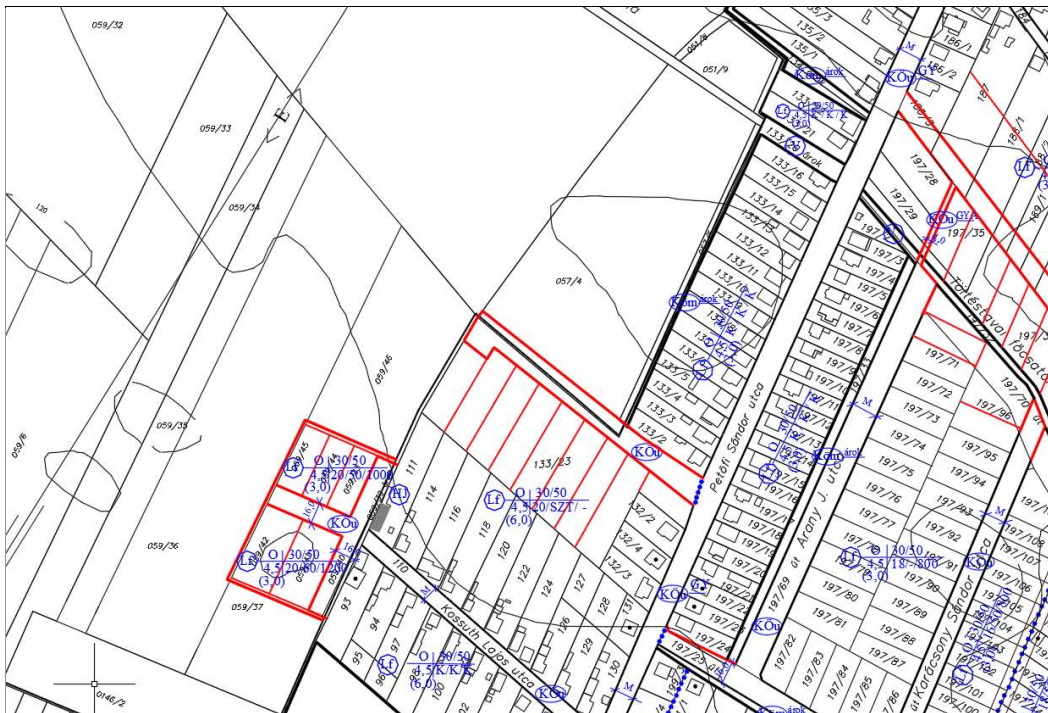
059/32

059/33

130

059/34

059/6

059/35

059/36

059/37

059/46

051/9

057/4

135/3
135/2
135/1
KOm árok
Lf O | 30/50 4.5 K/K (3.0)
133/21
133/26 árok
133/16
133/15
133/14
133/13
133/12
133/11
KOm árok
133/5
133/4
133/3
133/2
133/23
KOu

Lf O | 30/50 4.5 20/SZT/ - (6.0)

Lf O | 30/50 4.8 20/50/1000 (3.0)
Lf O | 30/50 4.5 20/50/1200 (3.0)
KOu
H1

111
114
116
118
120
122
124
126
127
128
129
130
131
132/2
132/3
132/4
110
93
94
95
96
97

Kossuth Lajos utca

Lf O | 30/50 4.5 K/K/K (6.0)
KOu

Petőfi Sándor utca

KOu GY
KOu

186/1
186/2
KOu GY
197/28
197/29
KOu GY
197/35
197/3
197/4
197/5
197/6
197/7
197/8
197/9
197/10
197/11
197/12
197/13
197/14
197/15
197/16
197/17
197/18
197/19
197/20
197/21
197/22
197/23
197/24
197/25
KOm árok
197/69
Arany J. utca
KOu

197/71
197/72
197/73
197/74
197/75
197/76
197/77
197/78
197/79
197/80
197/81
197/82
197/83
197/84
197/85
197/86
197/87
197/88
197/89
197/90
197/91
197/92
197/93
197/94
197/95
197/96
197/70
197/101
197/102
197/104
197/105
197/106
197/107
197/108

Lf O | 30/50 4.5 18/-/800 (3.0)
KOu

Karácsony Sándor utca

Tótéssyval (?) tócsatorna

0146/2

M